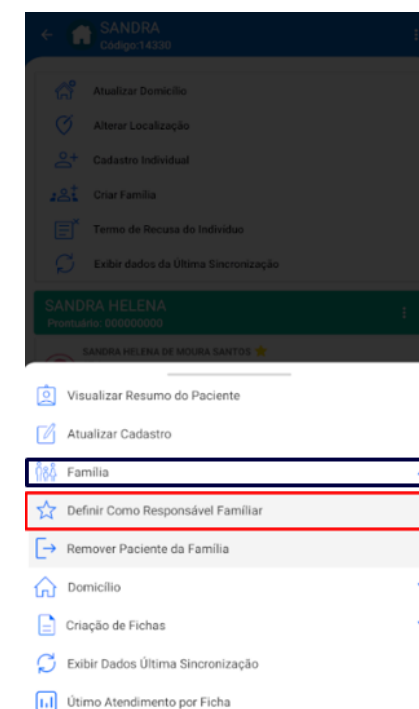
SANDRA
Código:14330

Atualizar Domicílio
Alterar Localização
Cadastro Individual
Criar Família
Termo de Recusa do Indivíduo
Exibir dados da Última Sincronização

SANDRA HELENA
Prontuário: 000000000

SANDRA HELENA DE MOURA SANTOS

Visualizar Resumo do Paciente
Atualizar Cadastro
Família
Definir Como Responsável Famíliar
Remover Paciente da Família
Domicílio
Criação de Fichas
Exibir Dados Última Sincronização
Útimo Atendimento por Ficha